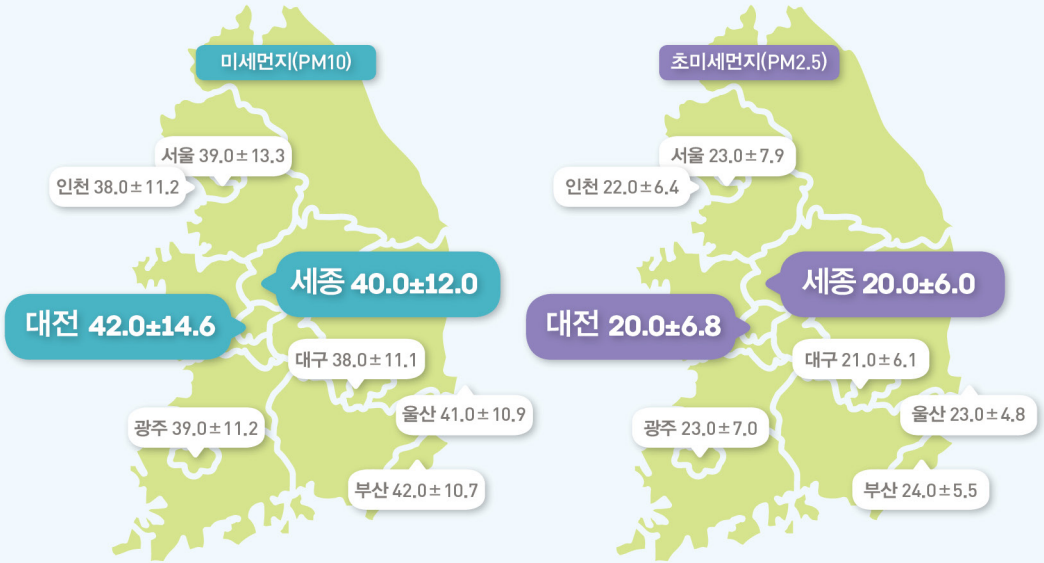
미세먼지(PM10)

서울 39.0±13.3
인천 38.0±11.2
세종 40.0±12.0
대전 42.0±14.6
대구 38.0±11.1
울산 41.0±10.9
광주 39.0±11.2
부산 42.0±10.7

초미세먼지(PM2.5)

서울 23.0±7.9
인천 22.0±6.4
세종 20.0±6.0
대전 20.0±6.8
대구 21.0±6.1
울산 23.0±4.8
광주 23.0±7.0
부산 24.0±5.5